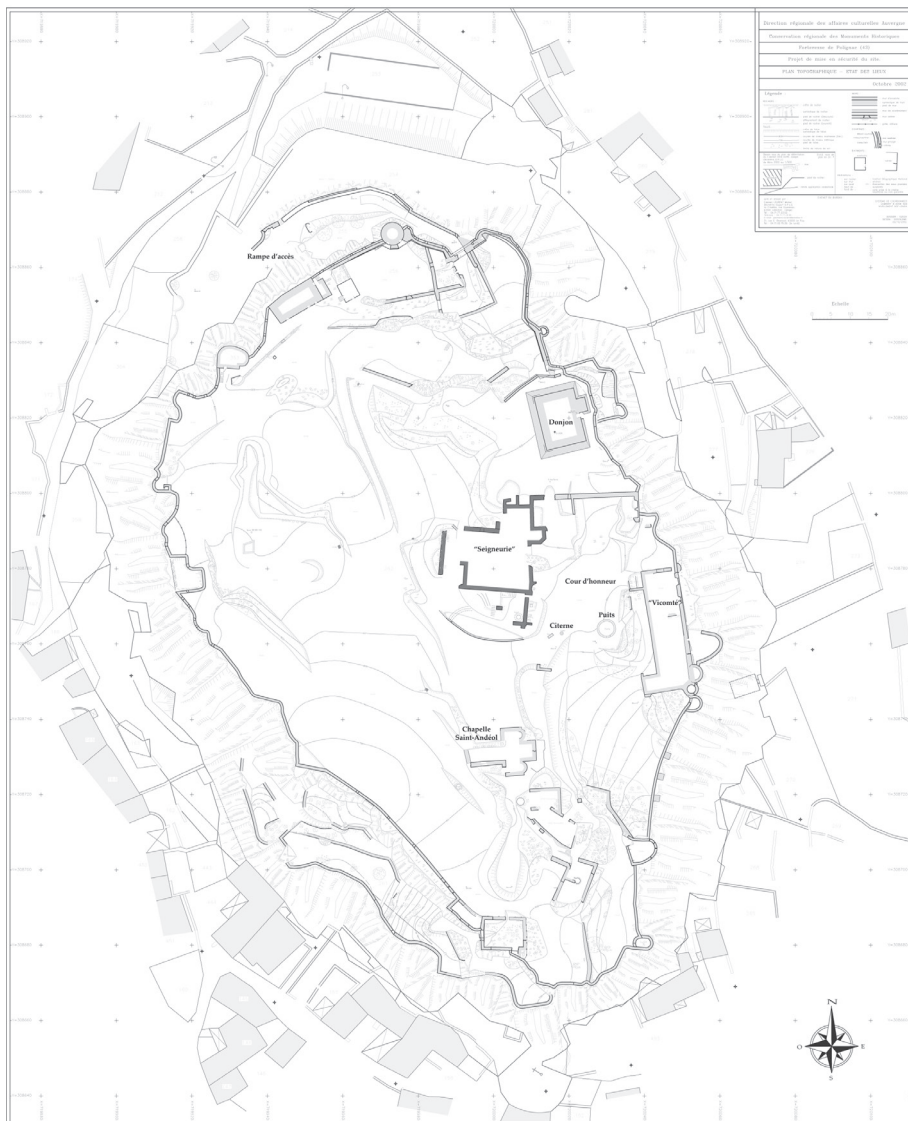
Direction régionale des affaires culturelles Auvergne

Conservation régionale des Monuments Historiques

Forteresse de Polignac (43)

Projet de mise en sécurité du site.

PLAN TOPOGRAPHIQUE - ETAT DES LIEUX

Octobre 2002

Légende

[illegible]

Echelle

Rampe d'accès

Donjon

"Seigneurie"

Cour d'honneur

"Vicomte"

Puits

Citerne

Chapelle Saint-Andéol

N

O

E

S